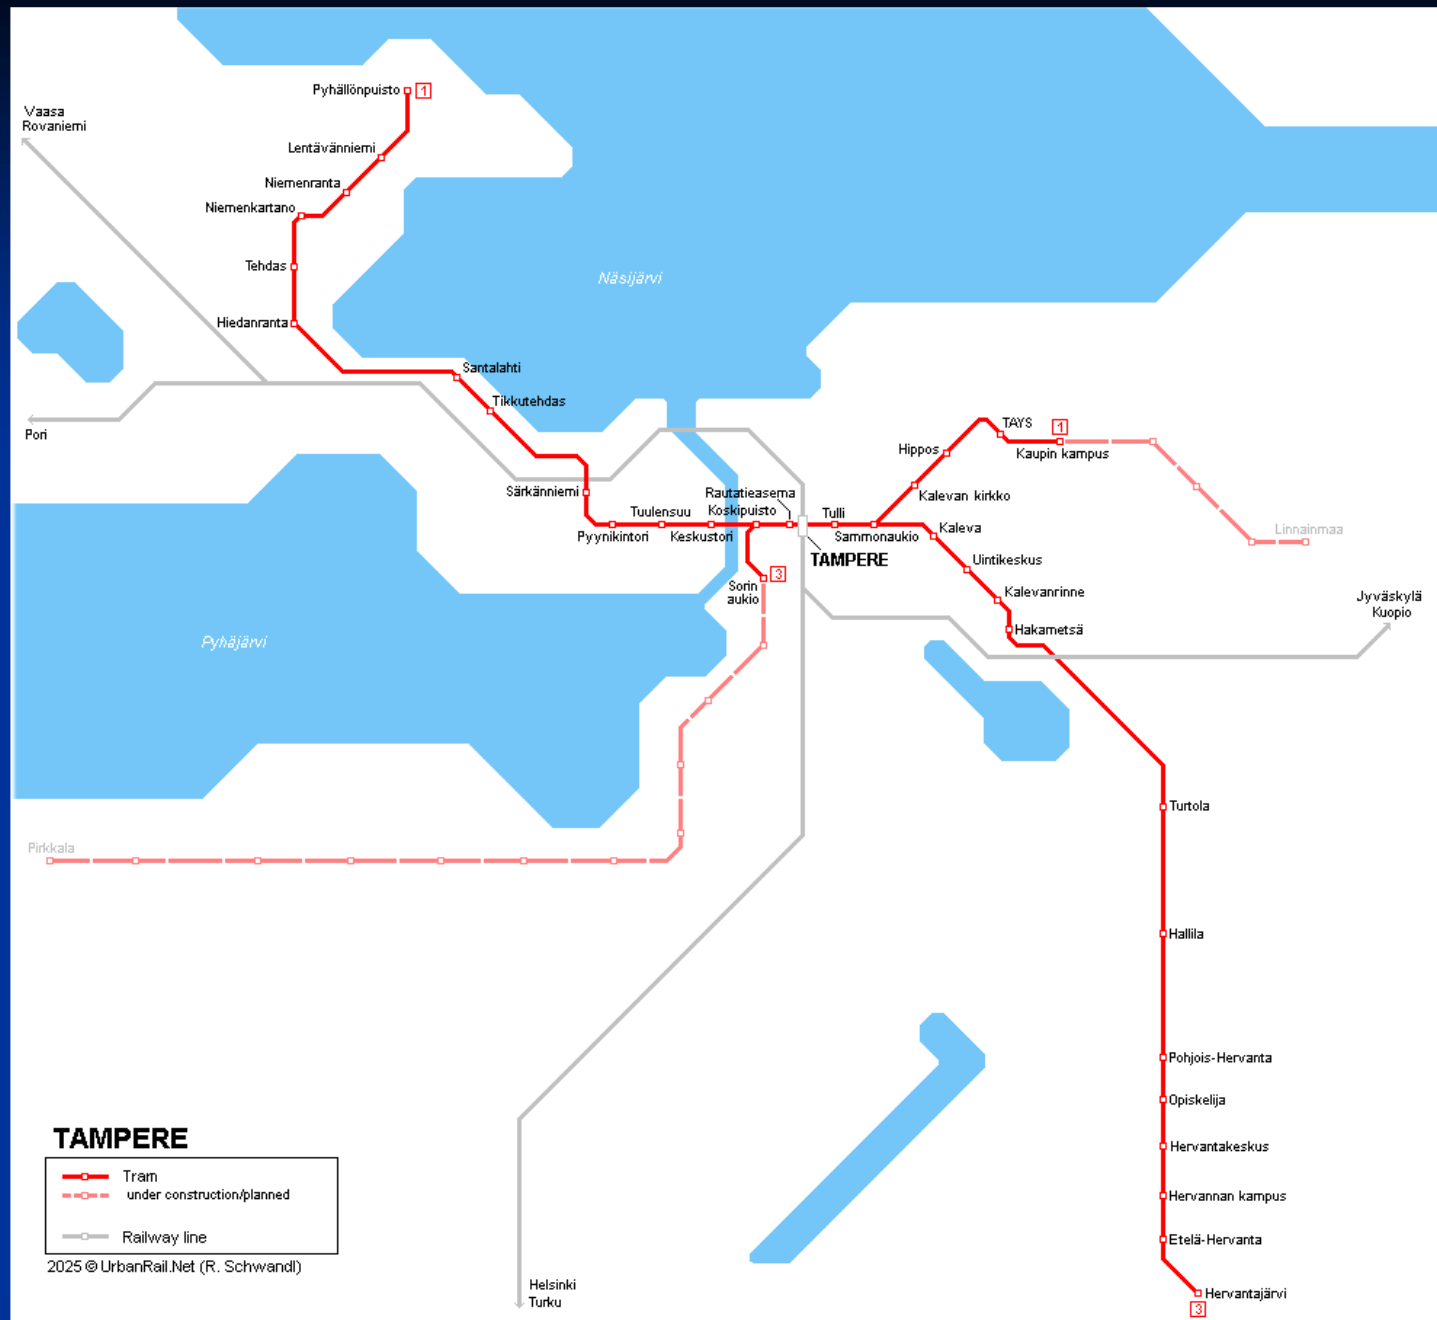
Pyhällönpuisto 1
Vaasa
Rovaniemi
Lentävänniemi
Niemenranta
Niemenkartano
Tehdas
Hiedanranta
Näsijärvi
Santalahti
Tikkutehdas
Pori
Särkänniemi
Tuulensuu
Rautatieasema
Koskipuisto
Tulli
Pyynikintori
Keskustori
Sammonaukio
TAMPERE
Hippos
TAYS 1
Kaupin kampus
Kalevan kirkko
Kaleva
Uintikeskus
Kalevanrinne
Hakametsä
Linnainmaa
Jyväskylä
Kuopio
Sorin aukio 3
Pyhäjärvi
Pirkkala
Turtola
Hallila
Pohjois-Hervanta
Opiskelija
Hervantakeskus
Hervannan kampus
Etelä-Hervanta
Hervantajärvi
3
Helsinki
Turku

TAMPERE
Tram
under construction/planned
Railway line
2025 © UrbanRail.Net (R. Schwandl)